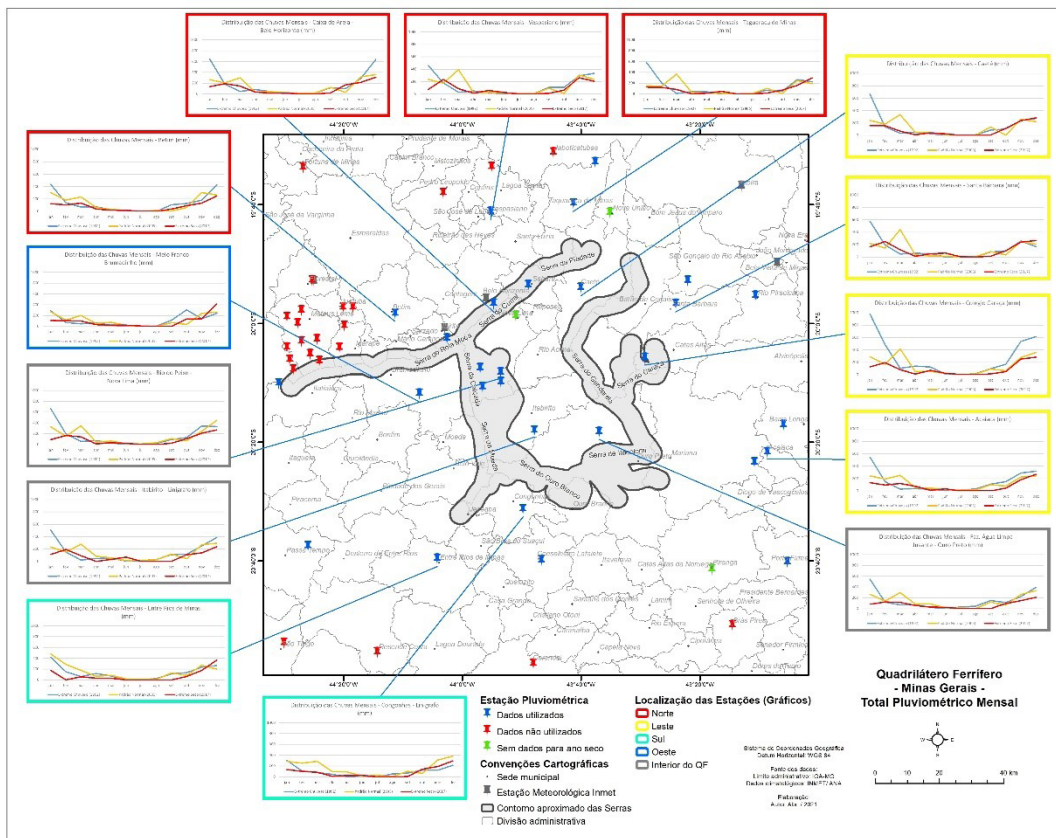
Distribuição das Chuvas Mensais - Caixa de Areia Belo Horizonte [mm]

Distribuição das Chuvas Mensais - Vespasiano [mm]

Distribuição das Chuvas Mensais - Taquaraçu de Minas [mm]

Distribuição das Chuvas Mensais - Caeté [mm]

Distribuição das Chuvas Mensais - Betim [mm]

Distribuição das Chuvas Mensais - Santa Bárbara [mm]

Distribuição das Chuvas Mensais - Mário Campos Brumadinho [mm]

Distribuição das Chuvas Mensais - Colégio Caraça [mm]

Distribuição das Chuvas Mensais - Nova Lima [mm]

Distribuição das Chuvas Mensais - Alvinópolis [mm]

Distribuição das Chuvas Mensais - Itabirito [mm]

Distribuição das Chuvas Mensais - Entre Rios de Minas [mm]

Distribuição das Chuvas Mensais - Congonhas [mm]

Distribuição das Chuvas Mensais - Faz. Água Limpa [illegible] [mm]

44°20'0"W
44°0'0"W
43°40'0"W
43°20'0"W
19°40'0"S
20°0'0"S
20°20'0"S
20°40'0"S

Serra do Piedade
Serra do Curral
Serra da Moeda
Serra do Gandarela
Serra do Caraça
Serra do Itabirito
Serra do Ouro Branco
Serra de Itatiaia

Estação Pluviométrica
Dados utilizados
Dados não utilizados
Sem dados para ano seco
Convenções Cartográficas
Sede municipal
Estação Meteorológica Inmet
Contorno aproximado das Serras
Divisão administrativa

Localização das Estações (Gráficos)
Norte
Leste
Sul
Oeste
Interior do QF

Quadrilátero Ferrífero - Minas Gerais - Total Pluviométrico Mensal

Sistema de Coordenadas Geográficas Datum Horizontal WGS 84

Fonte dos dados:
Limite administrativo: IGA-MG
Dados pluviométricos: INMET/ANA

Elaboração:
Autor, Ano

0 10 20 40 Km